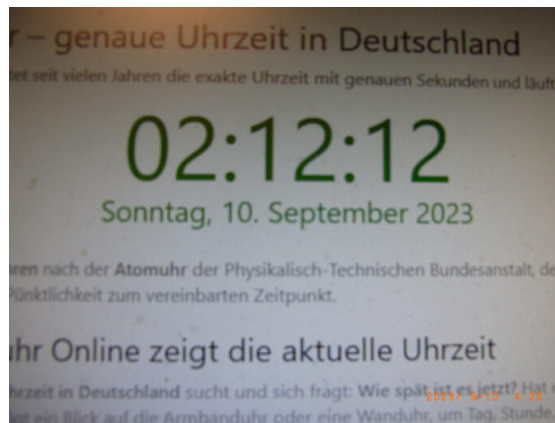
r – genaue Uhrzeit in Deutschland

et seit vielen Jahren die exakte Uhrzeit mit genauen Sekunden und läuft

02:12:12

Sonntag, 10. September 2023

ren nach der Atomuhr der Physikalisch-Technischen Bundesanstalt, de Pünktlichkeit zum vereinbarten Zeitpunkt.

hr Online zeigt die aktuelle Uhrzeit

hrzeit in Deutschland sucht und sich fragt: Wie spät ist es jetzt? Hat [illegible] ein Blick auf die Armbanduhr oder eine Wanduhr, um Tag, Stunde,

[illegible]